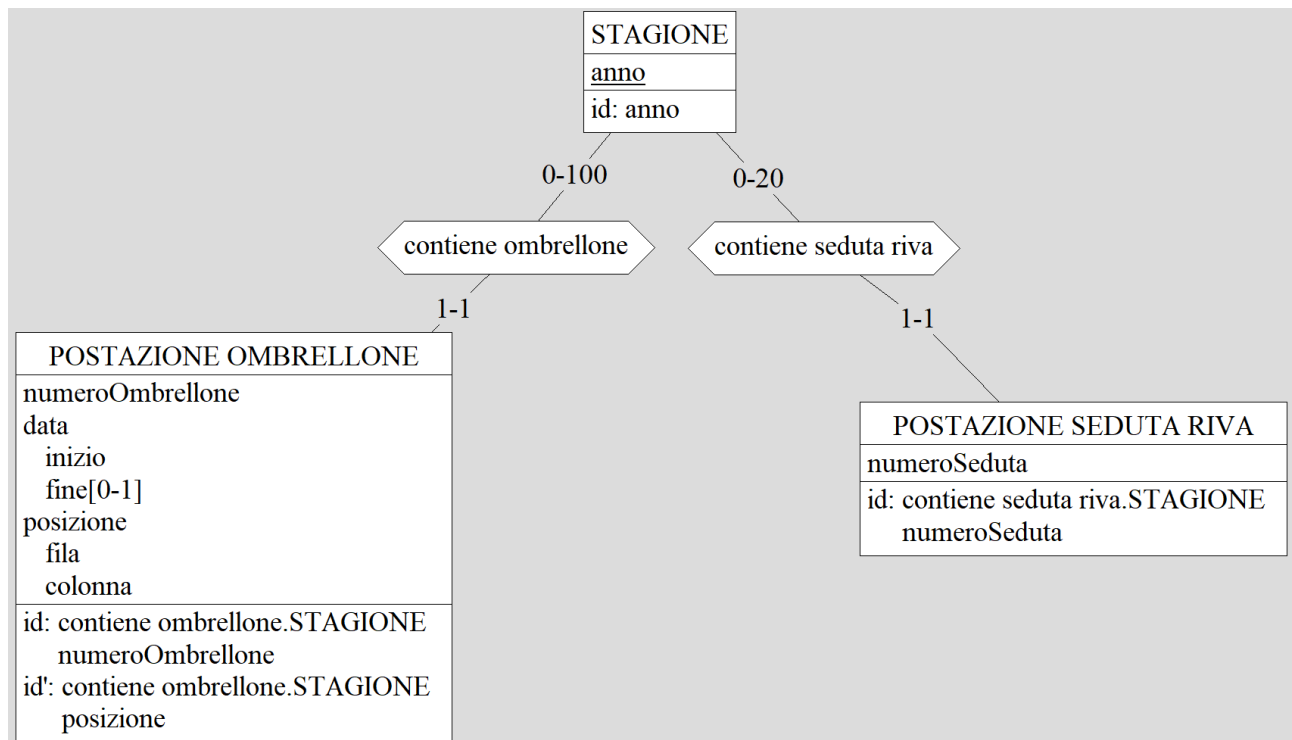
STAGIONE
anno
id: anno

0-100

0-20

contiene ombrellone

contiene seduta riva

1-1

1-1

POSTAZIONE OMBRELLONE
numeroOmbrellone
data
inizio
fine[0-1]
posizione
fila
colonna
id: contiene ombrellone.STAGIONE
numeroOmbrellone
id': contiene ombrellone.STAGIONE
posizione

POSTAZIONE SEDUTA RIVA
numeroSeduta
id: contiene seduta riva.STAGIONE
numeroSeduta